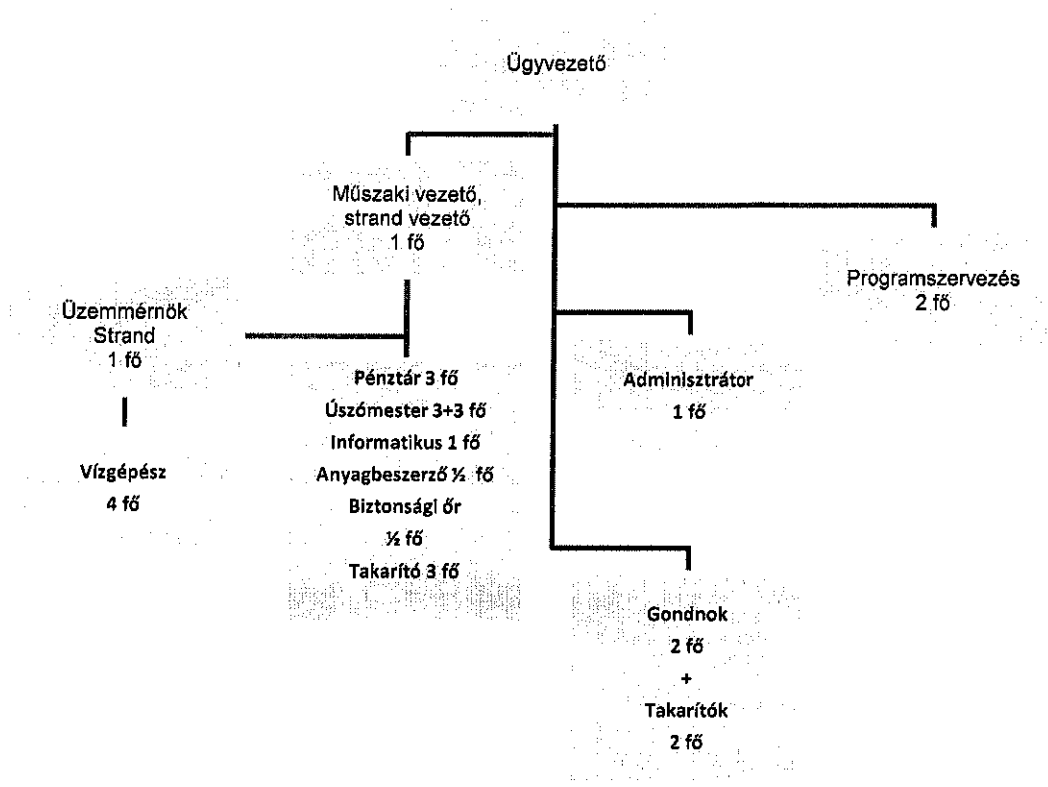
Ügyvezető

Műszaki vezető, strand vezető
1 fő

Programszervezés
2 fő

Üzemmérnök
Strand
1 fő

Vízgépész
4 fő

Pénztár 3 fő
Úszómester 3+3 fő
Informatikus 1 fő
Anyagbeszerző ½ fő
Biztonsági őr
½ fő
Takarító 3 fő

Adminisztrátor
1 fő

Gondnok
2 fő
+
Takarítók
2 fő